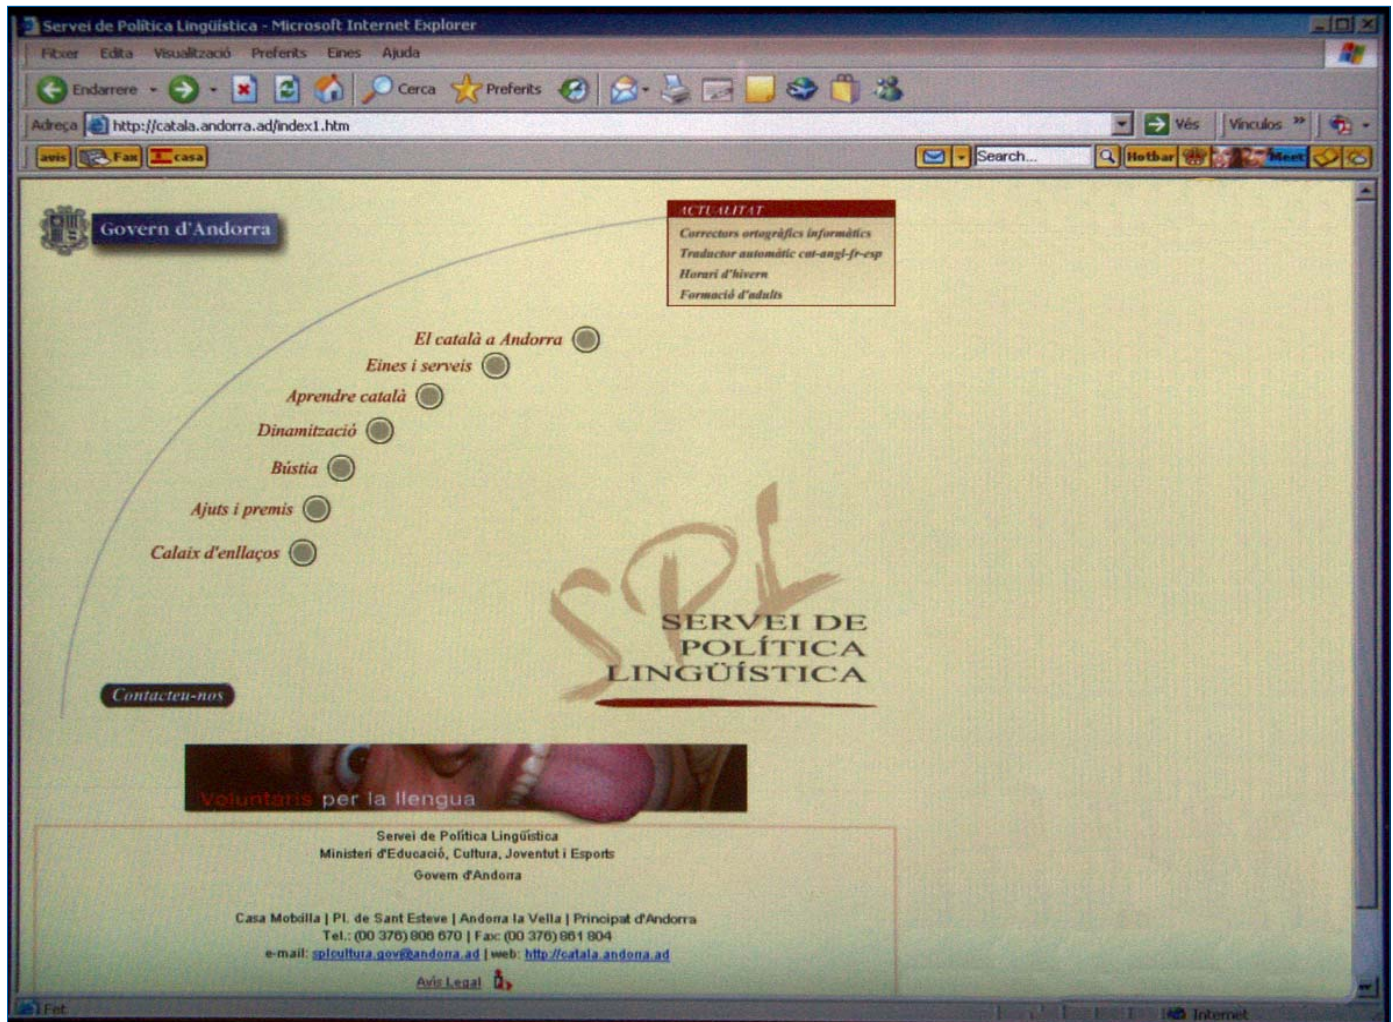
Servei de Política Lingüística - Microsoft Internet Explorer

Fitxer Edita Visualització Preferits Eines Ajuda

Endarrere Cerca Preferits

Adreça http://catala.andorra.ad/index1.htm Vés Vínculos

avis Fax casa Search... Hotbar Meet

Govern d'Andorra

ACTUALITAT
Correctors ortogràfics informàtics
Traductor automàtic cat-angl-fr-esp
Horari d'hivern
Formació d'adults

El català a Andorra
Eines i serveis
Aprendre català
Dinamització
Bústia
Ajuts i premis
Calaix d'enllaços

SPL
SERVEI DE POLÍTICA LINGÜÍSTICA

Contacteu-nos

Voluntaris per la llengua

Servei de Política Lingüística
Ministeri d'Educació, Cultura, Joventut i Esports
Govern d'Andorra

Casa Mobilla | Pl. de Sant Esteve | Andorra la Vella | Principat d'Andorra
Tel.: (00 376) 806 670 | Fax: (00 376) 861 804
e-mail: splcultura.gov@andorra.ad | web: http://catala.andorra.ad

Avís Legal

Fet

Internet